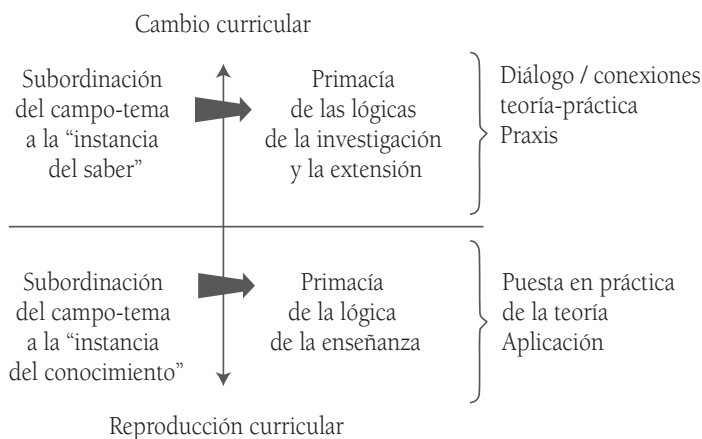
Cambio curricular

Subordinación del campo-tema a la “instancia del saber”

Primacía de las lógicas de la investigación y la extensión

Diálogo / conexiones teoría-práctica Praxis

Subordinación del campo-tema a la “instancia del conocimiento”

Primacía de la lógica de la enseñanza

Puesta en práctica de la teoría Aplicación

Reproducción curricular